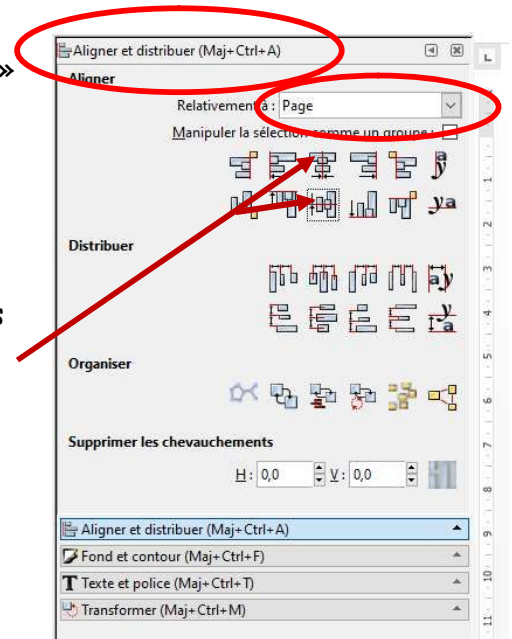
»

Aligner et distribuer (Maj+Ctrl+A)

Aligner

Relativement à : Page

Manipuler la sélection comme un groupe :

Distribuer

Organiser

Supprimer les chevauchements

H : 0,0 V : 0,0

s

Aligner et distribuer (Maj+Ctrl+A)

Fond et contour (Maj+Ctrl+F)

Texte et police (Maj+Ctrl+T)

Transformer (Maj+Ctrl+M)